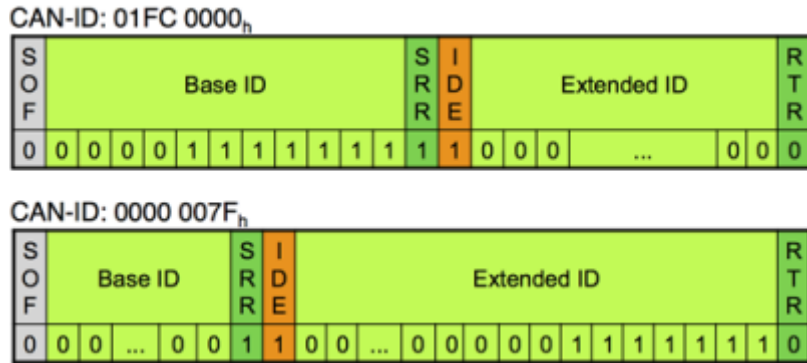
CAN-ID: 01FC 0000$_h$

| SOF | Base ID | | | | | | | | | | | SRR | IDE | Extended ID | | | | | RTR |
|---|---|---|---|---|---|---|---|---|---|---|---|---|---|---|---|---|---|---|---|
| 0 | 0 | 0 | 0 | 0 | 1 | 1 | 1 | 1 | 1 | 1 | 1 | 1 | 1 | 0 | 0 | 0 | ... | 0 | 0 | 0 |

CAN-ID: 0000 007F$_h$

| SOF | Base ID | | | | | SRR | IDE | Extended ID | | | | | | | | | | | | | | RTR |
|---|---|---|---|---|---|---|---|---|---|---|---|---|---|---|---|---|---|---|---|---|---|---|
| 0 | 0 | 0 | ... | 0 | 0 | 1 | 1 | 0 | 0 | ... | 0 | 0 | 0 | 0 | 1 | 1 | 1 | 1 | 1 | 1 | 1 | 0 |